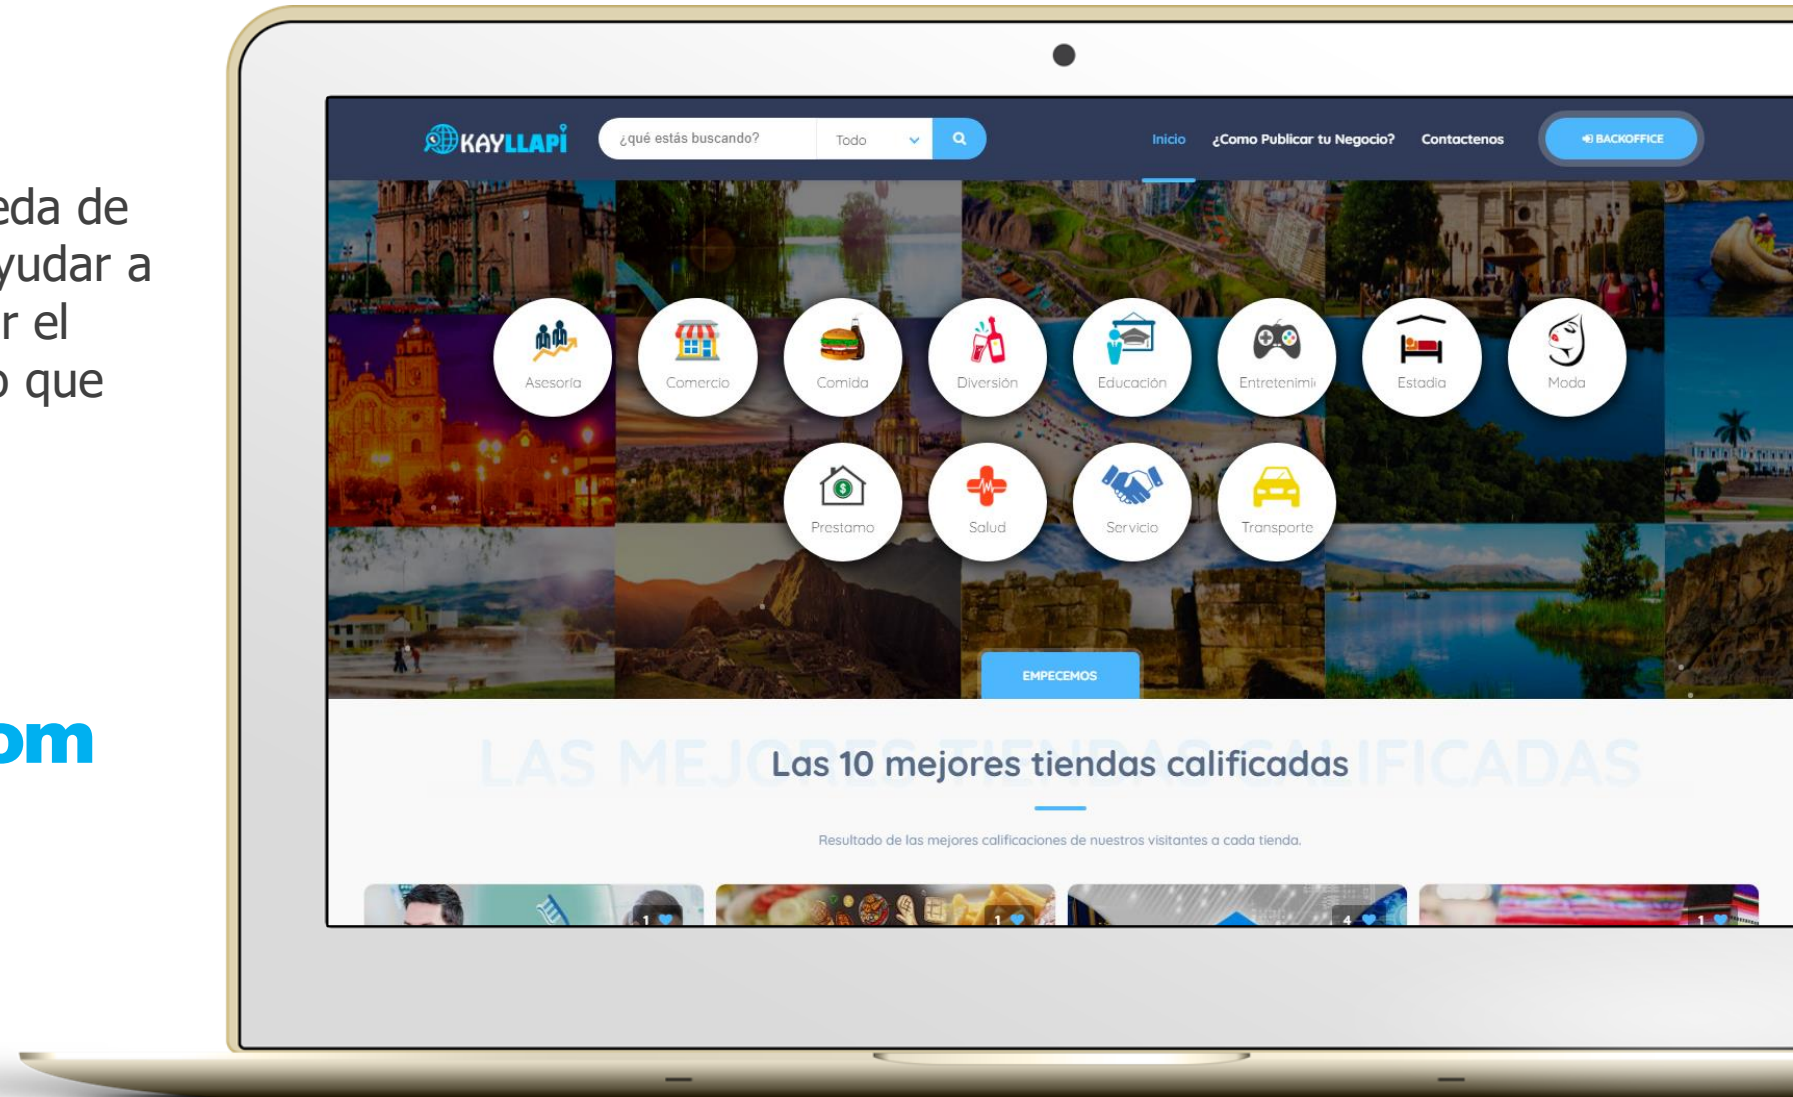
eda de
yudar a
r el
o que

om

KAYLLAPI

¿qué estás buscando?

Todo

Inicio

¿Como Publicar tu Negocio?

Contactenos

BACKOFFICE

Asesoria

Comercio

Comida

Diversión

Educación

Entretenimi

Estadia

Moda

Prestamo

Salud

Servicio

Transporte

EMPECEMOS

LAS MEJORES TIENDAS CALIFICADAS

Las 10 mejores tiendas calificadas

Resultado de las mejores calificaciones de nuestros visitantes a cada tienda.

1

1

4

1